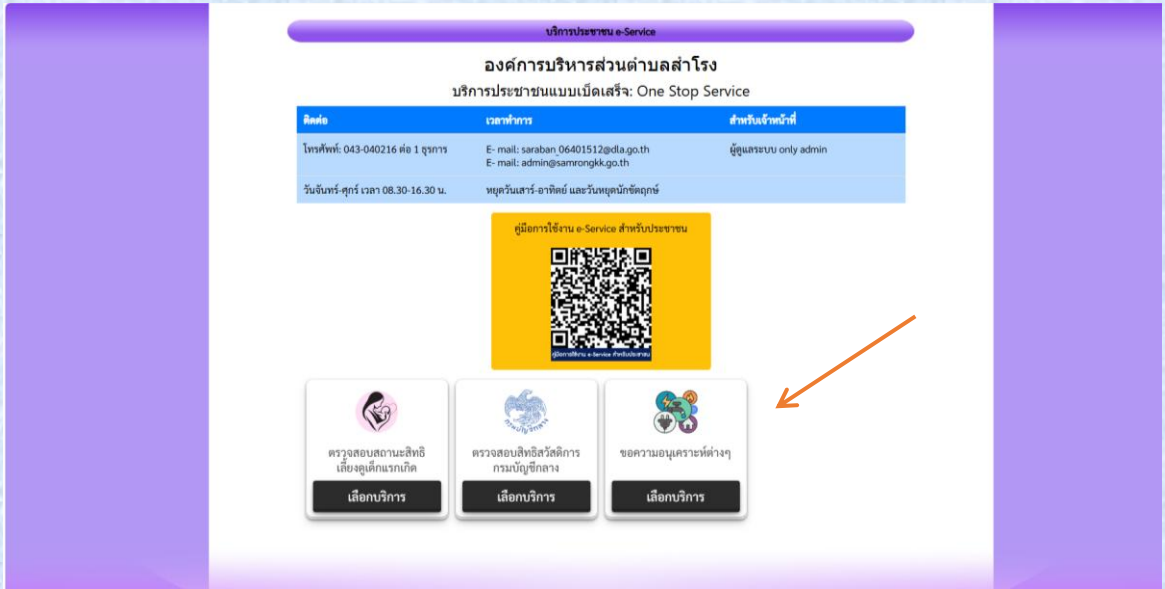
บริการประชาชน e-Service

องค์การบริหารส่วนตำบลสำโรง

บริการประชาชนแบบเบ็ดเสร็จ: One Stop Service

| ติดต่อ | เวลาทำการ | สำหรับเจ้าหน้าที่ |
|---|---|---|
| โทรศัพท์: 043-040216 ต่อ 1 ธุรการ | E- mail: saraban_06401512@dla.go.th E- mail: admin@samrongkk.go.th | ผู้ดูแลระบบ only admin |
| วันจันทร์-ศุกร์ เวลา 08.30-16.30 น. | หยุดวันเสาร์-อาทิตย์ และวันหยุดนักขัตฤกษ์ | |

คู่มือการใช้งาน e-Service สำหรับประชาชน

คู่มือการใช้งาน e-Service สำหรับประชาชน

ตรวจสอบสถานะสิทธิ เลี้ยงดูเด็กแรกเกิด

เลือกบริการ

กรมบัญชีกลาง

ตรวจสอบสิทธิสวัสดิการ กรมบัญชีกลาง

เลือกบริการ

ขอความอนุเคราะห์ต่างๆ

เลือกบริการ